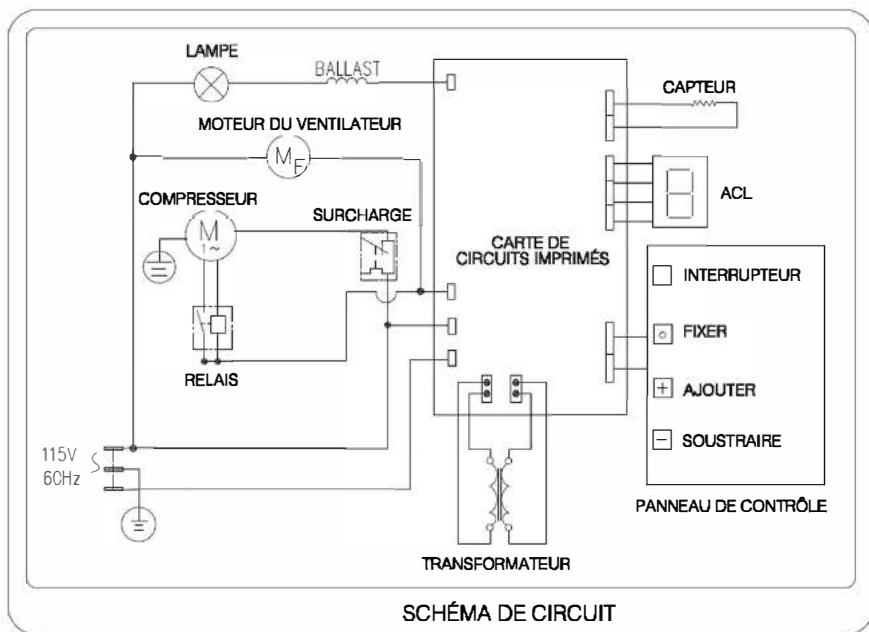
LAMPE
BALLAST
CAPTEUR
MOTEUR DU VENTILATEUR
$M_F$
ACL
COMPRESSEUR
M
1~
SURCHARGE
CARTE DE CIRCUITS IMPRIMÉS
INTERRUPTEUR
FIXER
AJOUTER
RELAIS
SOUSTRAIRE
115V
60Hz
PANNEAU DE CONTRÔLE
TRANSFORMATEUR
SCHÉMA DE CIRCUIT